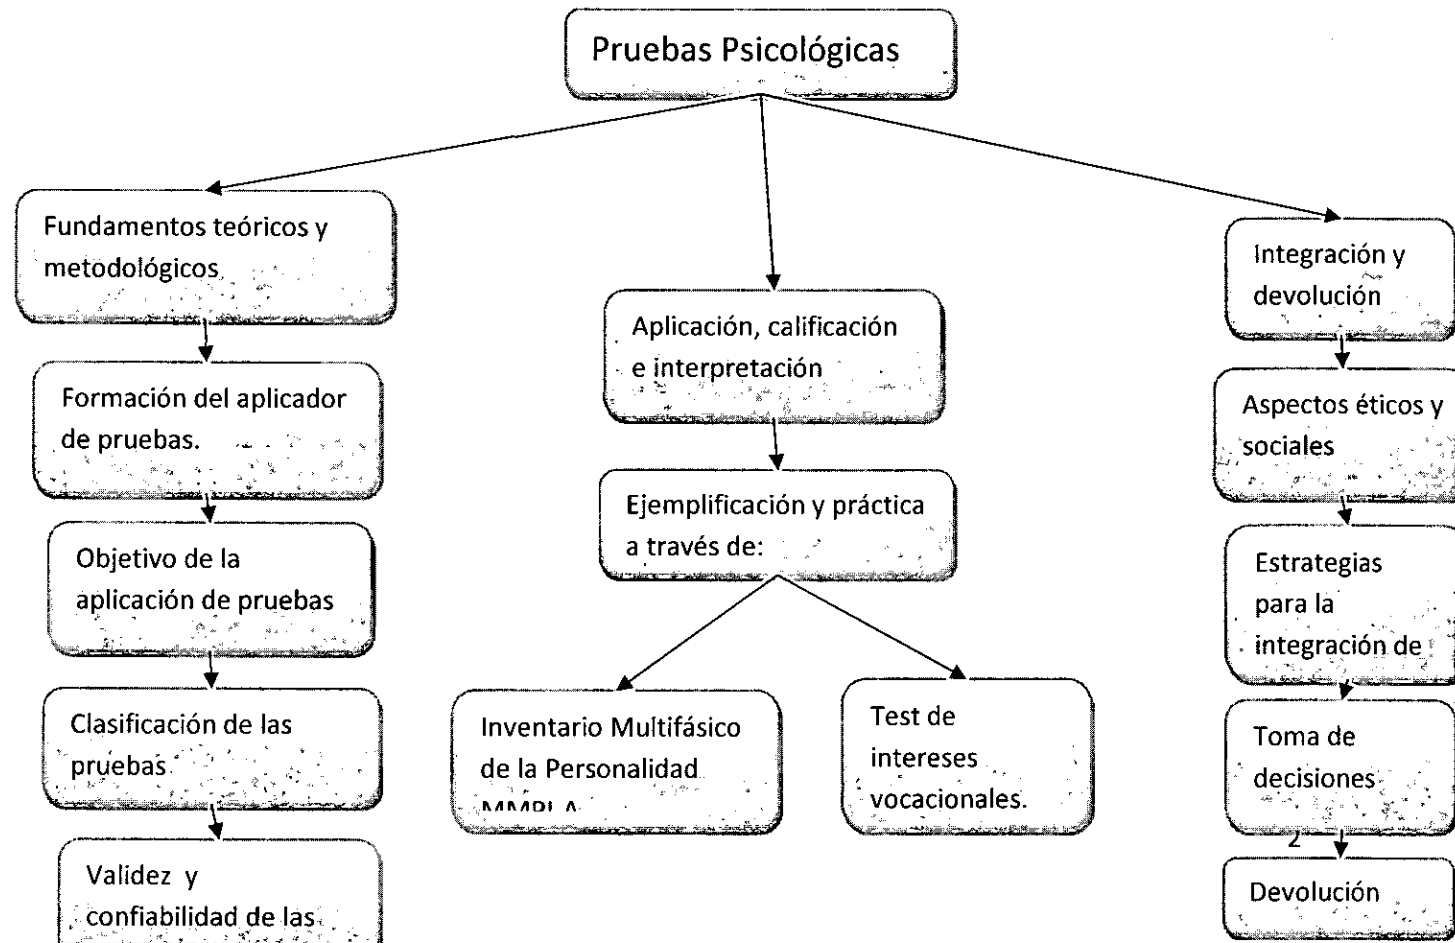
Pruebas Psicológicas

Fundamentos teóricos y metodológicos

Formación del aplicador de pruebas.

Objetivo de la aplicación de pruebas

Clasificación de las pruebas

Validez y confiabilidad de las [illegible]

Aplicación, calificación e interpretación

Ejemplificación y práctica a través de:

Inventario Multifásico de la Personalidad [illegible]

Test de intereses vocacionales.

Integración y devolución

Aspectos éticos y sociales

Estrategias para la integración de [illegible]

Toma de decisiones

2

Devolución